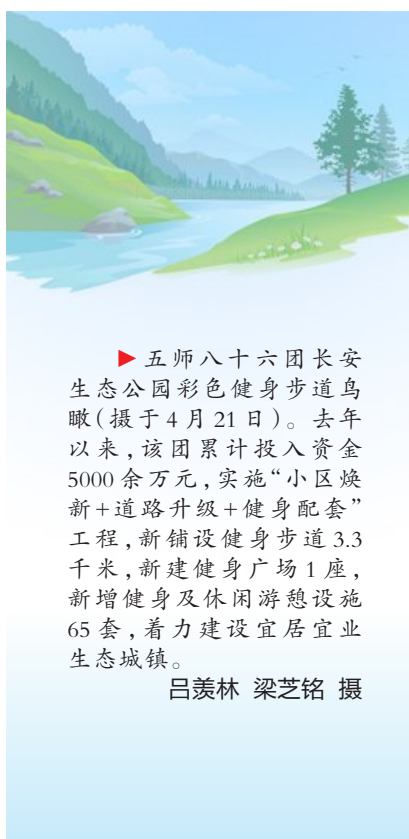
▶五师八十六团长安生态公园彩色健身步道鸟瞰（摄于4月21日）。去年以来，该团累计投入资金5000余万元，实施“小区焕新+道路升级+健身配套”工程，新铺设健身步道3.3千米，新建健身广场1座，新增健身及休闲游憩设施65套，着力建设宜居宜业生态城镇。

吕羡林 梁芝铭 摄